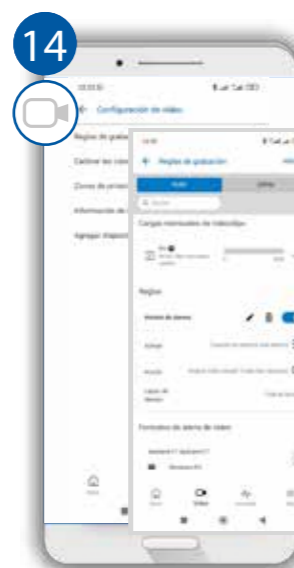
14

Configuración de vídeo

Reglas de grab

Cambiar los

Zonas de priv

Información de

Agregar dispos

Reglas de grabación

Vídeo

Buscar

Cargas estimadas de videoclips

Reglas

Activar

Acción

Formatos de alerta de vídeo

Inicio

Vídeo